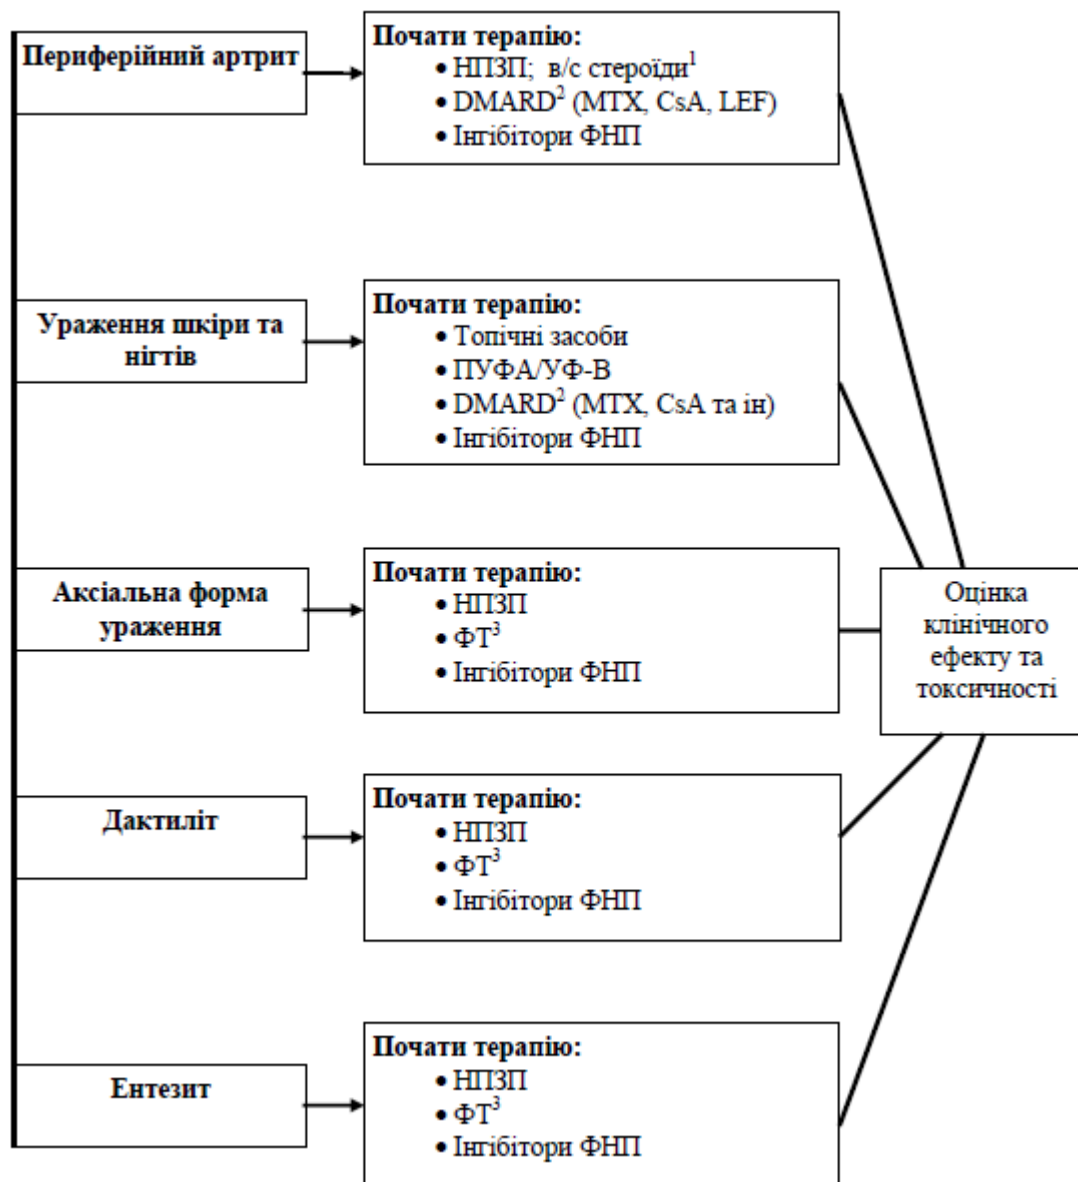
Периферійний артрит

Почати терапію:
• НПЗП; в/с стероїди$^1$
• DMARD$^2$ (MTX, CsA, LEF)
• Інгібітори ФНП

Ураження шкіри та нігтів

Почати терапію:
• Топічні засоби
• ПУФА/УФ-В
• DMARD$^2$ (MTX, CsA та ін)
• Інгібітори ФНП

Аксіальна форма ураження

Почати терапію:
• НПЗП
• ФТ$^3$
• Інгібітори ФНП

Дактиліт

Почати терапію:
• НПЗП
• ФТ$^3$
• Інгібітори ФНП

Ентезит

Почати терапію:
• НПЗП
• ФТ$^3$
• Інгібітори ФНП

Оцінка клінічного ефекту та токсичності